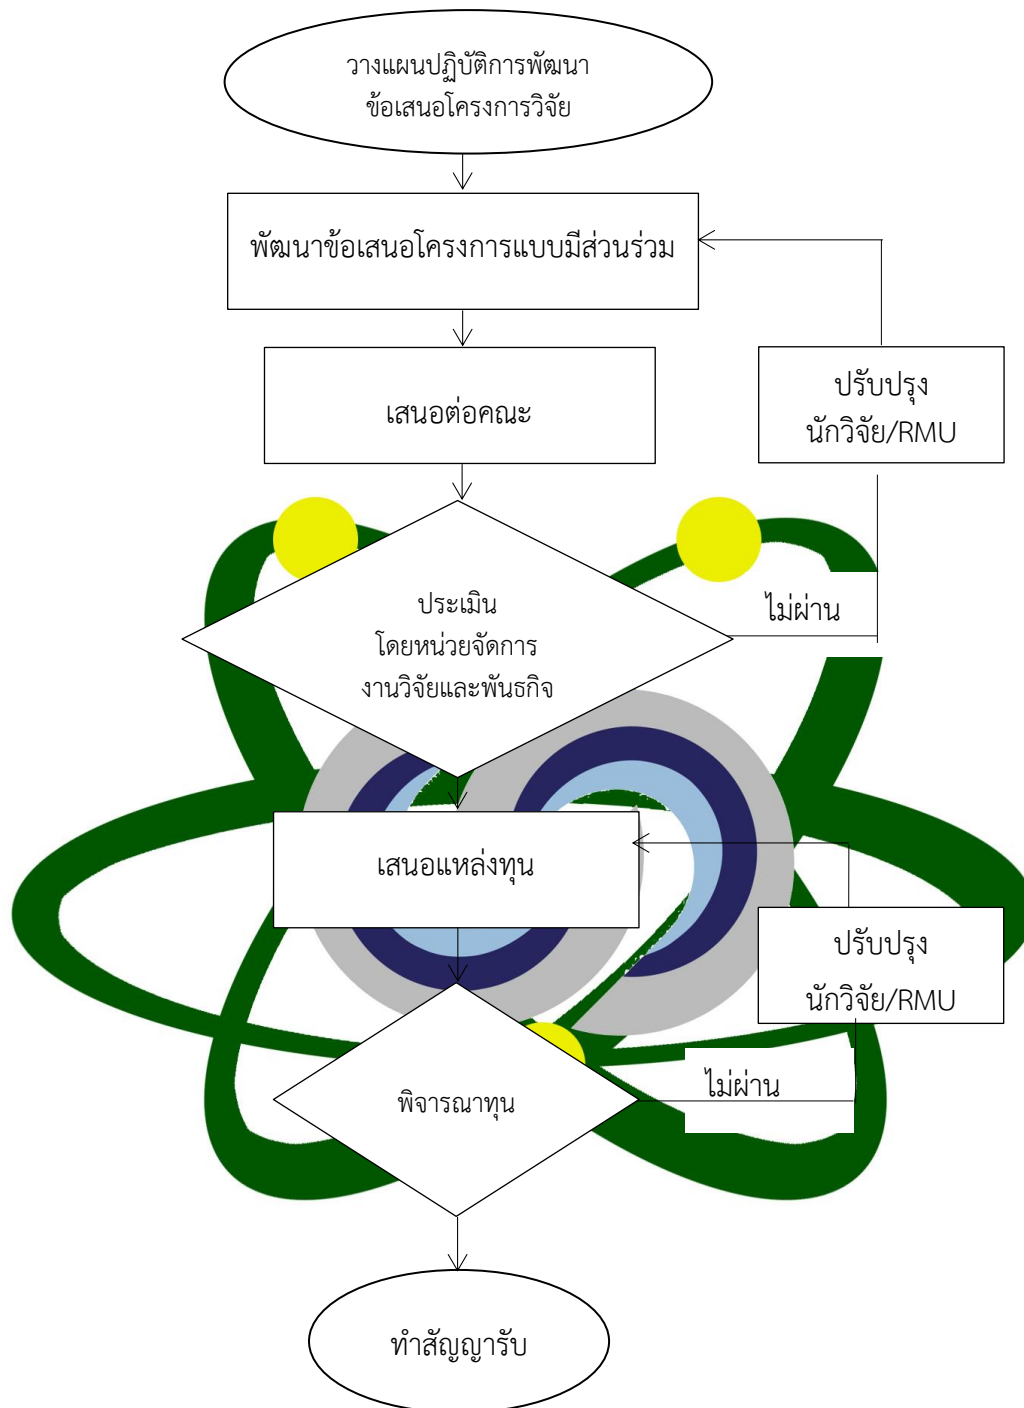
วางแผนปฏิบัติการพัฒนา ข้อเสนอโครงการวิจัย

พัฒนาข้อเสนอโครงการแบบมีส่วนร่วม

เสนอต่อคณะ

ปรับปรุง นักวิจัย/RMU

ประเมิน โดยหน่วยจัดการ งานวิจัยและพันธกิจ

ไม่ผ่าน

เสนอแหล่งทุน

ปรับปรุง นักวิจัย/RMU

พิจารณาทุน

ไม่ผ่าน

ทำสัญญารับ